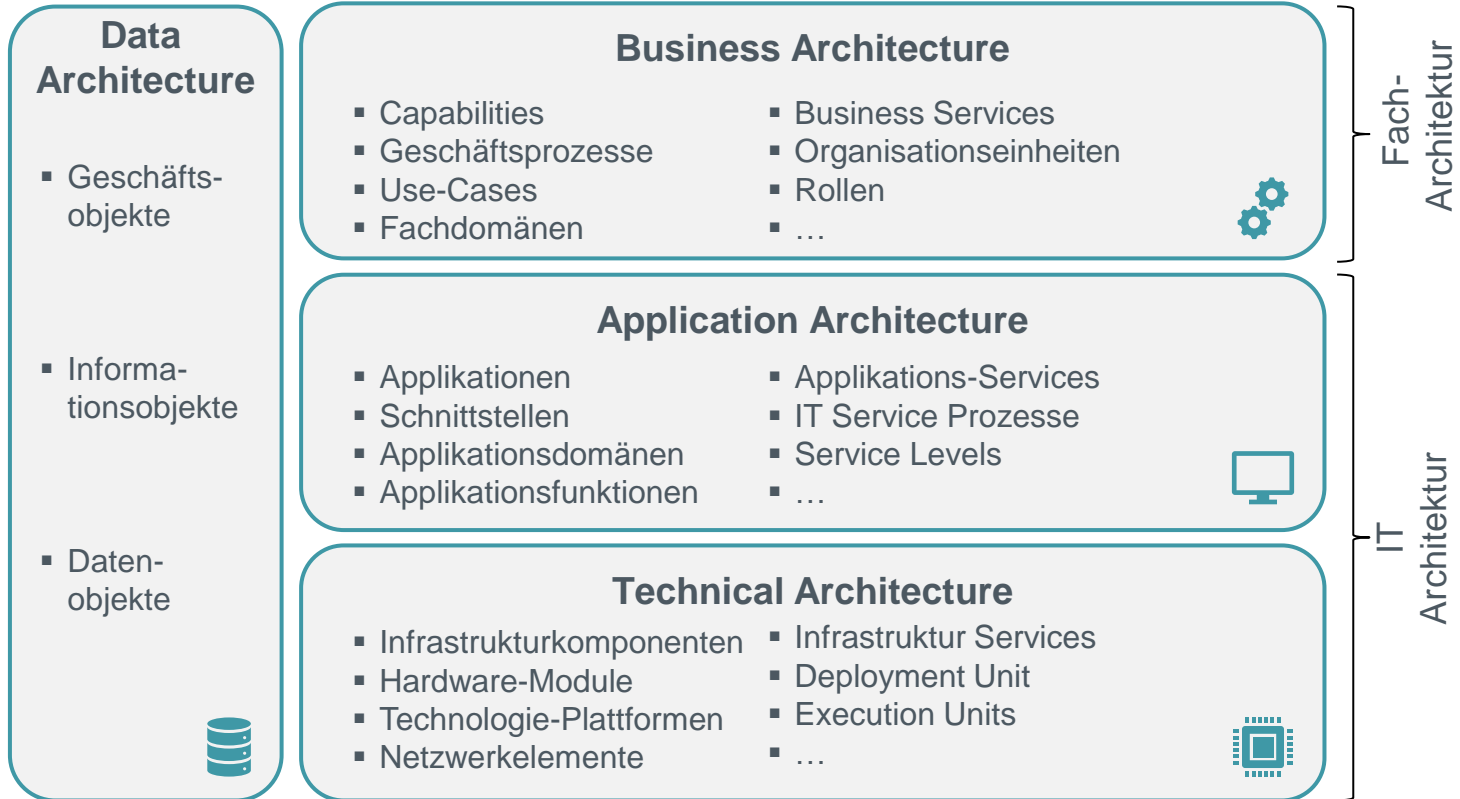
Data Architecture

- Geschäftsobjekte
- Informationsobjekte
- Datenobjekte

Business Architecture

- Capabilities
- Geschäftsprozesse
- Use-Cases
- Fachdomänen

- Business Services
- Organisationseinheiten
- Rollen
- …

Application Architecture

- Applikationen
- Schnittstellen
- Applikationsdomänen
- Applikationsfunktionen

- Applikations-Services
- IT Service Prozesse
- Service Levels
- …

Technical Architecture

- Infrastrukturkomponenten
- Hardware-Module
- Technologie-Plattformen
- Netzwerkelemente

- Infrastruktur Services
- Deployment Unit
- Execution Units
- …

Fach-Architektur

IT Architektur